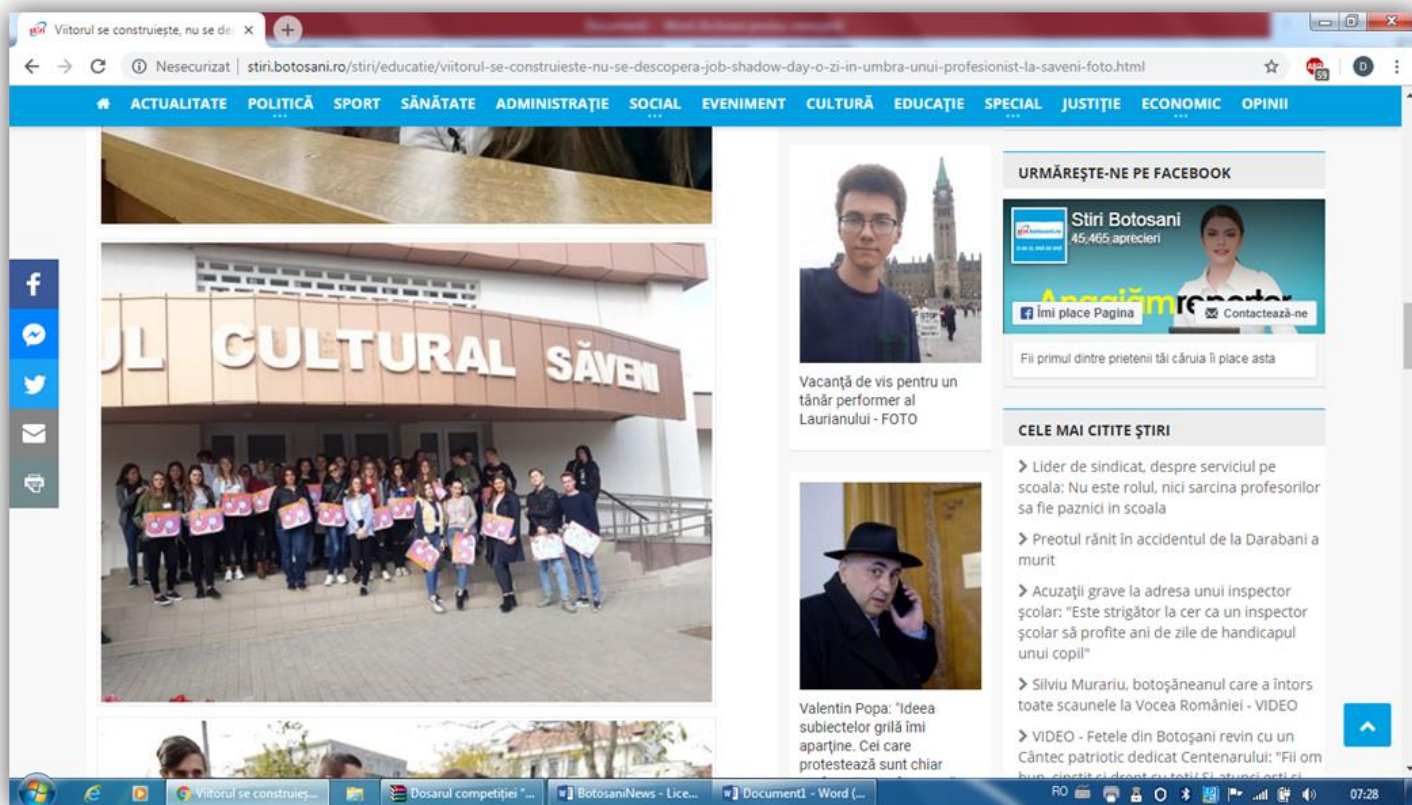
Viitorul se construiește, nu se de ×

Nesecurizat | stiri.botosani.ro/stiri/educatie/viitorul-se-construieste-nu-se-descopera-job-shadow-day-o-zi-in-umbra-unui-profesionist-la-saveni-foto.html

ACTUALITATE POLITICĂ SPORT SĂNĂTATE ADMINISTRAȚIE SOCIAL EVENIMENT CULTURĂ EDUCAȚIE SPECIAL JUSTIȚIE ECONOMIC OPINII

UL CULTURAL SĂVENI

Vacanță de vis pentru un tânăr performer al Laurianului - FOTO

Valentin Popa: "Ideea subiectelor grilă îmi aparține. Cei care protestează sunt chiar

URMĂREȘTE-NE PE FACEBOOK

Stiri Botosani
45.465 aprecieri

Angajăm reporter

Îmi place Pagina
Contactează-ne

Fii primul dintre prietenii tăi căruia îi place asta

CELE MAI CITITE ȘTIRI

> Lider de sindicat, despre serviciul pe scoala: Nu este rolul, nici sarcina profesorilor sa fie paznici in scoala

> Preotul rănit în accidentul de la Darabani a murit

> Acuzații grave la adresa unui inspector școlar: "Este strigător la cer ca un inspector școlar să profite ani de zile de handicapul unui copil"

> Silviu Murariu, botoșăneanul care a întors toate scaunele la Vocea României - VIDEO

> VIDEO - Fetele din Botoșani revin cu un Cântec patriotic dedicat Centenarului: "Fii om bun, cinstit și drept cu toți/ Și atunci ești și

Viitorul se construieș... Dosarul competiției "... BotosaniNews - Lice... Document1 - Word (...

RO 07:28